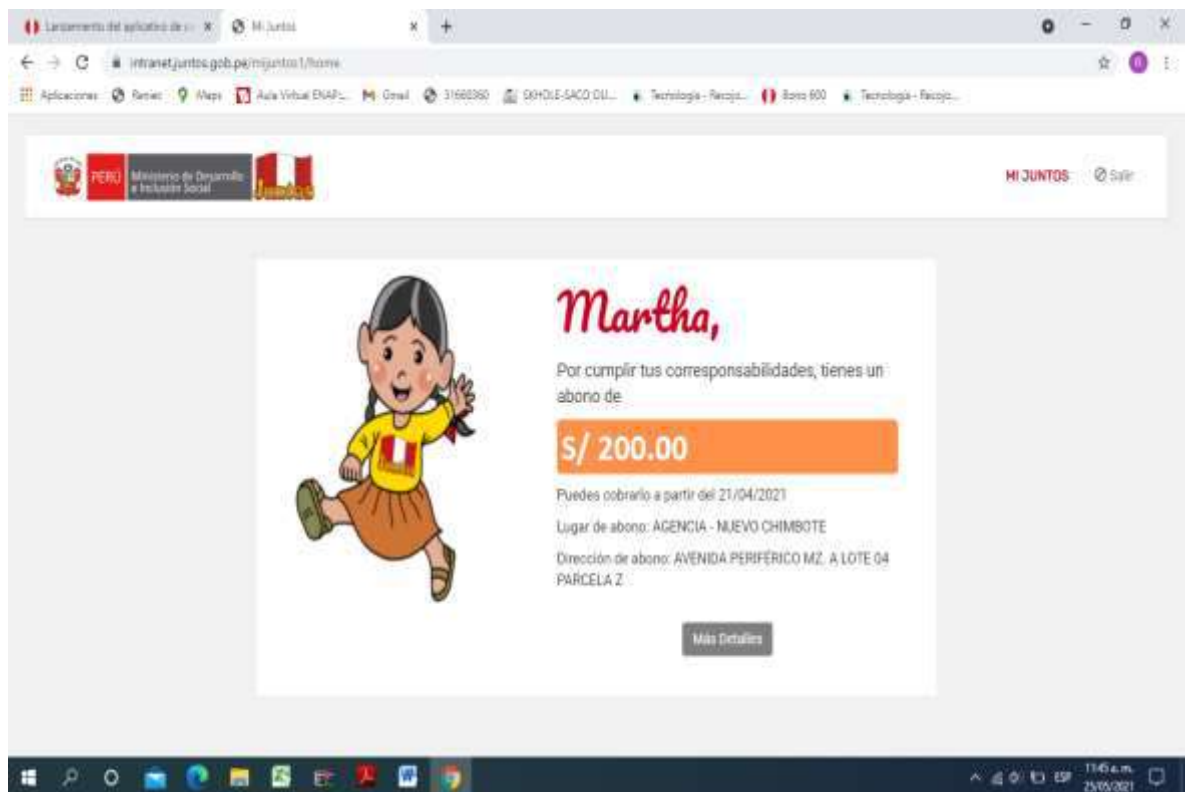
Lanzamiento del aplicativo de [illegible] × Mi Juntos × +

intranet.juntos.gob.pe/mijuntos1/home

Aplicaciones Reniec Maps Aula Virtual ENAP... Gmail 31660360 SKHOLE-SACO OLI... Tecnologia - Recojo... Bono 600 Tecnologia - Recojo...

PERÚ Ministerio de Desarrollo e Inclusión Social Juntos

MI JUNTOS Salir

Martha,

Por cumplir tus corresponsabilidades, tienes un abono de

S/ 200.00

Puedes cobrarlo a partir del 21/04/2021

Lugar de abono: AGENCIA - NUEVO CHIMBOTE

Dirección de abono: AVENIDA PERIFÉRICO MZ. A LOTE 04 PARCELA Z

Más Detalles

ESP 11:45 a.m. 23/05/2021